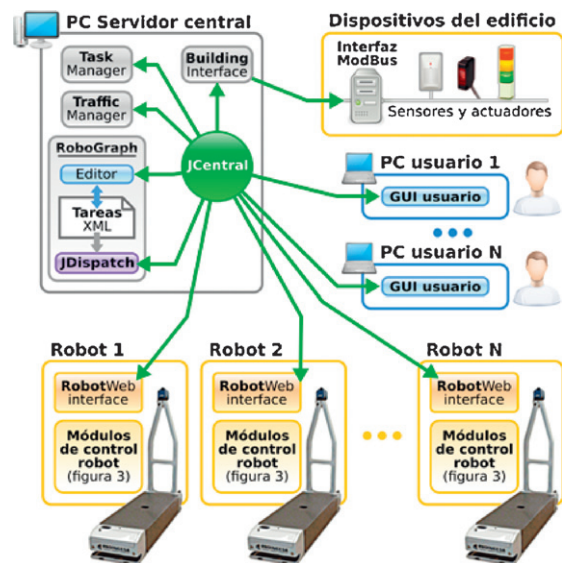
PC Servidor central

Task Manager

Building Interface

Traffic Manager

RoboGraph

Editor

Tareas XML

JDispatch

JCentral

Dispositivos del edificio

Interfaz ModBus

Sensores y actuadores

PC usuario 1

GUI usuario

PC usuario N

GUI usuario

Robot 1

RobotWeb interface

Módulos de control robot (figura 3)

Robot 2

RobotWeb interface

Módulos de control robot (figura 3)

Robot N

RobotWeb interface

Módulos de control robot (figura 3)